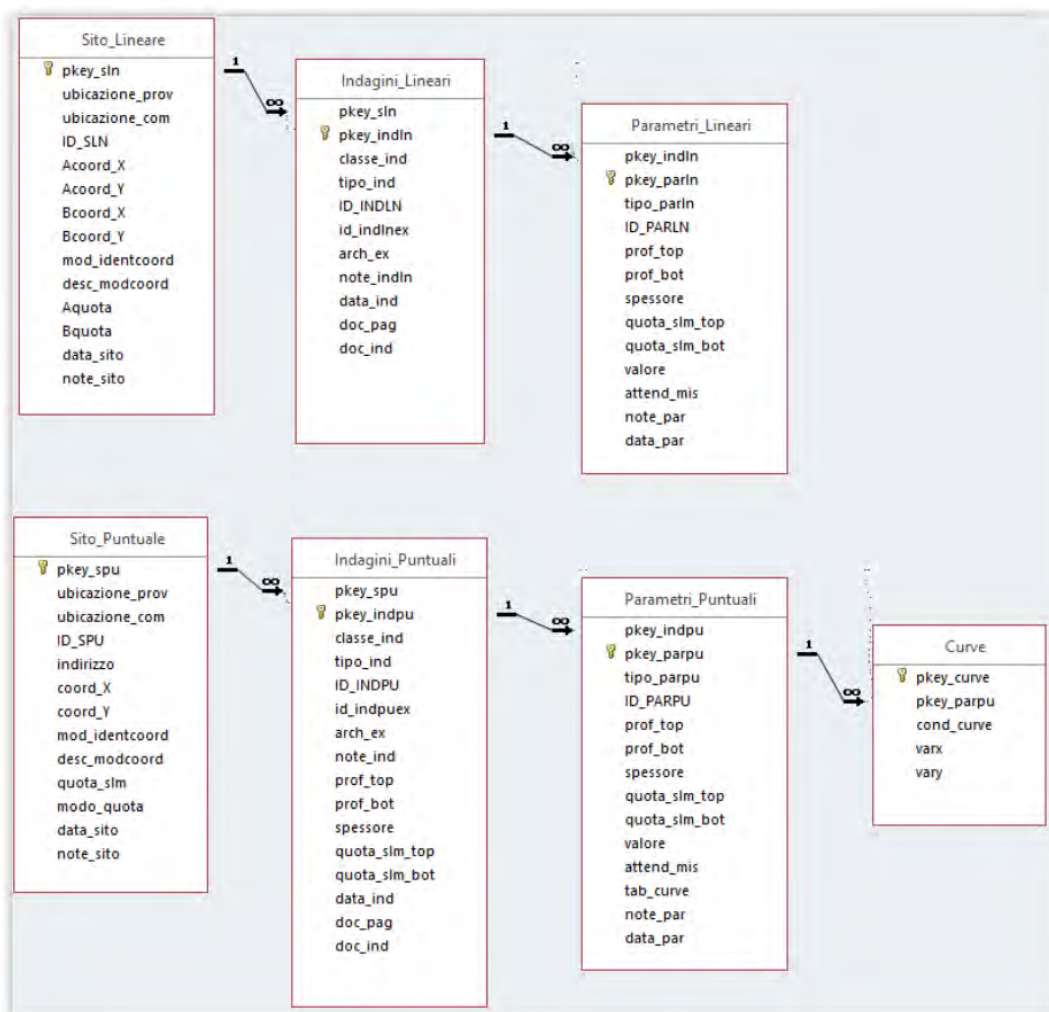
Sito_Lineare
pkey_sln
ubicazione_prov
ubicazione_com
ID_SLN
Acoord_X
Acoord_Y
Bcoord_X
Bcoord_Y
mod_identcoord
desc_modcoord
Aquota
Bquota
data_sito
note_sito

1
∞

Indagini_Lineari
pkey_sln
pkey_indln
classe_ind
tipo_ind
ID_INDLN
id_indlnex
arch_ex
note_indln
data_ind
doc_pag
doc_ind

1
∞

Parametri_Lineari
pkey_indln
pkey_parln
tipo_parln
ID_PARLN
prof_top
prof_bot
spessore
quota_slm_top
quota_slm_bot
valore
attend_mis
note_par
data_par

Sito_Puntuale
pkey_spu
ubicazione_prov
ubicazione_com
ID_SPU
indirizzo
coord_X
coord_Y
mod_identcoord
desc_modcoord
quota_slm
modo_quota
data_sito
note_sito

1
∞

Indagini_Puntuali
pkey_spu
pkey_indpu
classe_ind
tipo_ind
ID_INDPU
id_indpuex
arch_ex
note_ind
prof_top
prof_bot
spessore
quota_slm_top
quota_slm_bot
data_ind
doc_pag
doc_ind

1
∞

Parametri_Puntuali
pkey_indpu
pkey_parpu
tipo_parpu
ID_PARPU
prof_top
prof_bot
spessore
quota_slm_top
quota_slm_bot
valore
attend_mis
tab_curve
note_par
data_par

1
∞

Curve
pkey_curve
pkey_parpu
cond_curve
varx
vary